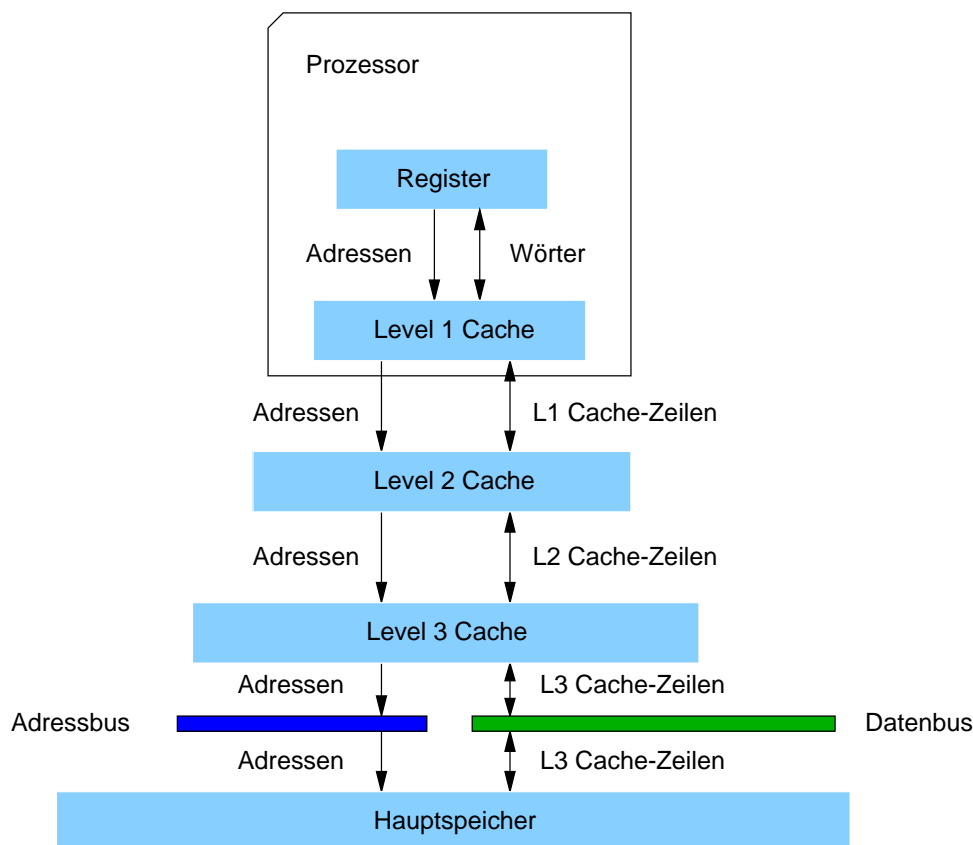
Prozessor

Register

Adressen

Wörter

Level 1 Cache

Adressen

L1 Cache-Zeilen

Level 2 Cache

Adressen

L2 Cache-Zeilen

Level 3 Cache

Adressen

L3 Cache-Zeilen

Adressbus

Datenbus

Adressen

L3 Cache-Zeilen

Hauptspeicher